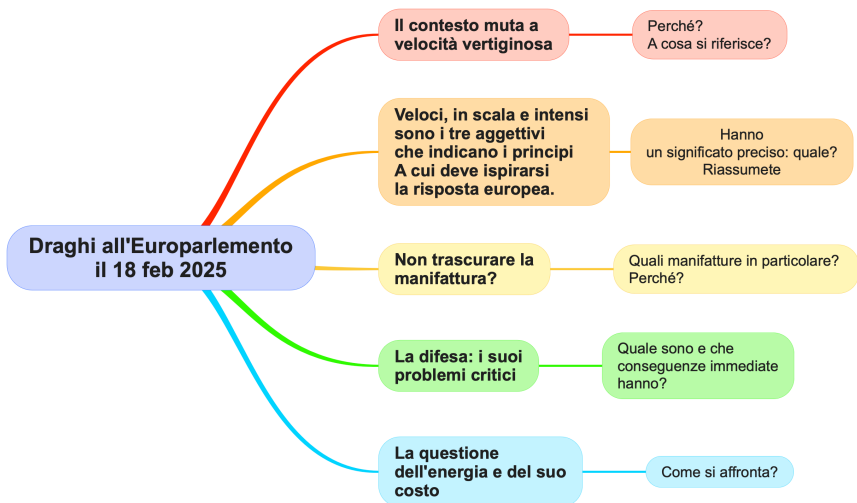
Draghi all'Europarlemento il 18 feb 2025

Il contesto muta a velocità vertiginosa

Perché?
A cosa si riferisce?

Veloci, in scala e intensi sono i tre aggettivi che indicano i principi A cui deve ispirarsi la risposta europea.

Hanno un significato preciso: quale? Riassumete

Non trascurare la manifattura?

Quali manifatture in particolare? Perché?

La difesa: i suoi problemi critici

Quale sono e che conseguenze immediate hanno?

La questione dell'energia e del suo costo

Come si affronta?